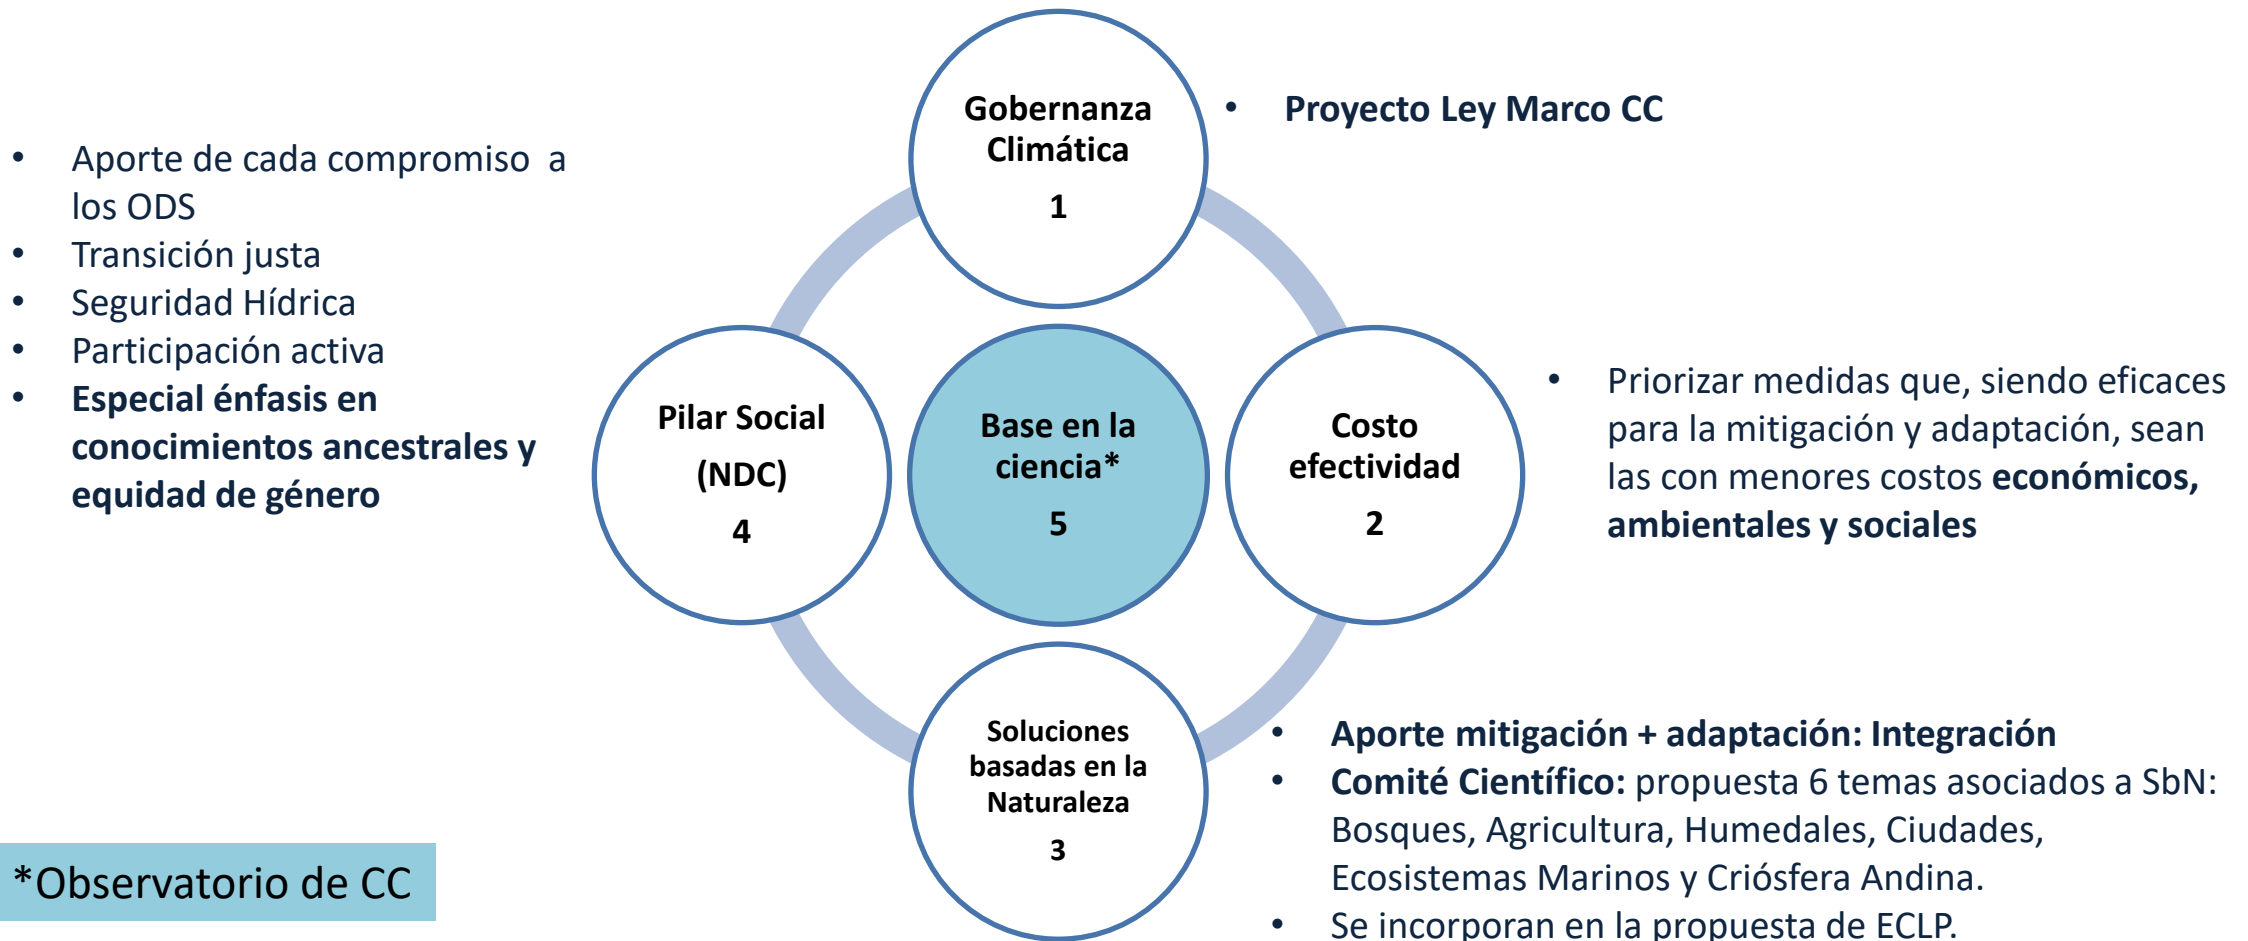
Gobernanza Climática
1

• Proyecto Ley Marco CC

• Aporte de cada compromiso a los ODS
• Transición justa
• Seguridad Hídrica
• Participación activa
• **Especial énfasis en conocimientos ancestrales y equidad de género**

Pilar Social
(NDC)
4

Base en la ciencia*
5

Costo efectividad
2

• Priorizar medidas que, siendo eficaces para la mitigación y adaptación, sean las con menores costos **económicos, ambientales y sociales**

Soluciones basadas en la Naturaleza
3

• **Aporte mitigación + adaptación: Integración**
• **Comité Científico:** propuesta 6 temas asociados a SbN: Bosques, Agricultura, Humedales, Ciudades, Ecosistemas Marinos y Criósfera Andina.
• Se incorporan en la propuesta de ECLP.

*Observatorio de CC